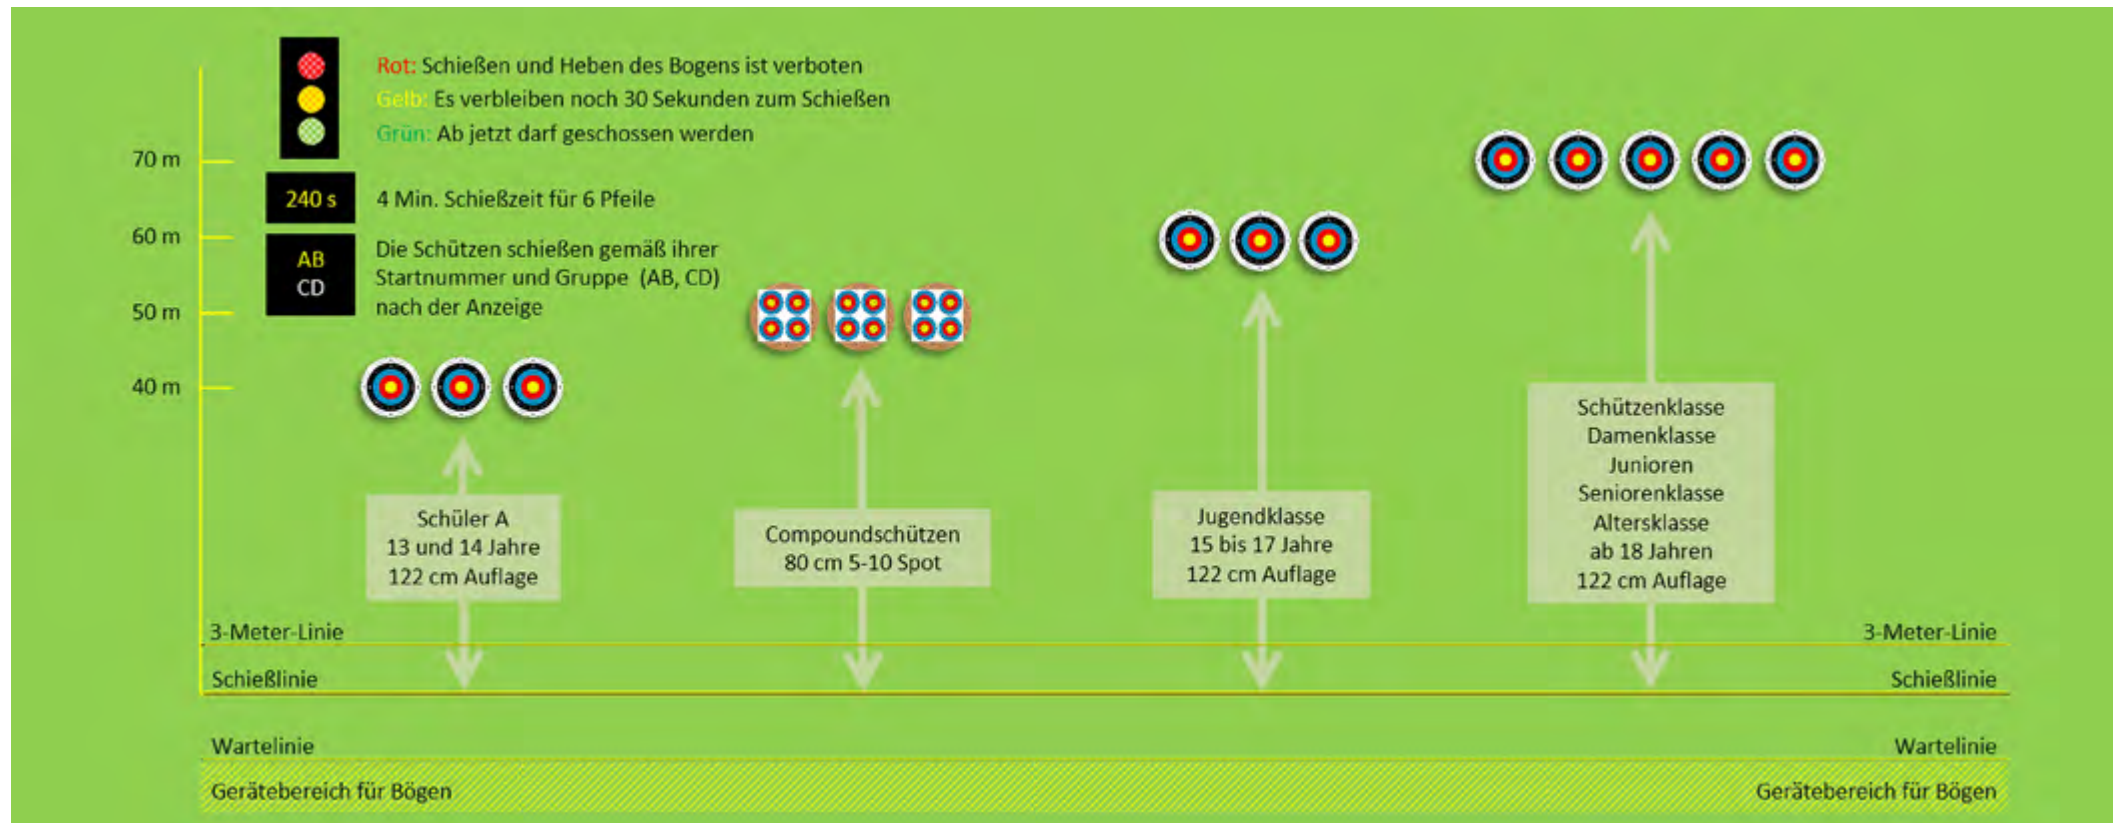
Rot: Schießen und Heben des Bogens ist verboten
Gelb: Es verbleiben noch 30 Sekunden zum Schießen
Grün: Ab jetzt darf geschossen werden

70 m
240 s
4 Min. Schießzeit für 6 Pfeile

60 m
AB
CD
Die Schützen schießen gemäß ihrer Startnummer und Gruppe (AB, CD) nach der Anzeige

50 m
40 m

Schüler A
13 und 14 Jahre
122 cm Auflage

Compoundschützen
80 cm 5-10 Spot

Jugendklasse
15 bis 17 Jahre
122 cm Auflage

Schützenklasse
Damenklasse
Junioren
Seniorenklasse
Altersklasse
ab 18 Jahren
122 cm Auflage

3-Meter-Linie
3-Meter-Linie
Schießlinie
Schießlinie
Wartelinie
Wartelinie
Gerätebereich für Bögen
Gerätebereich für Bögen